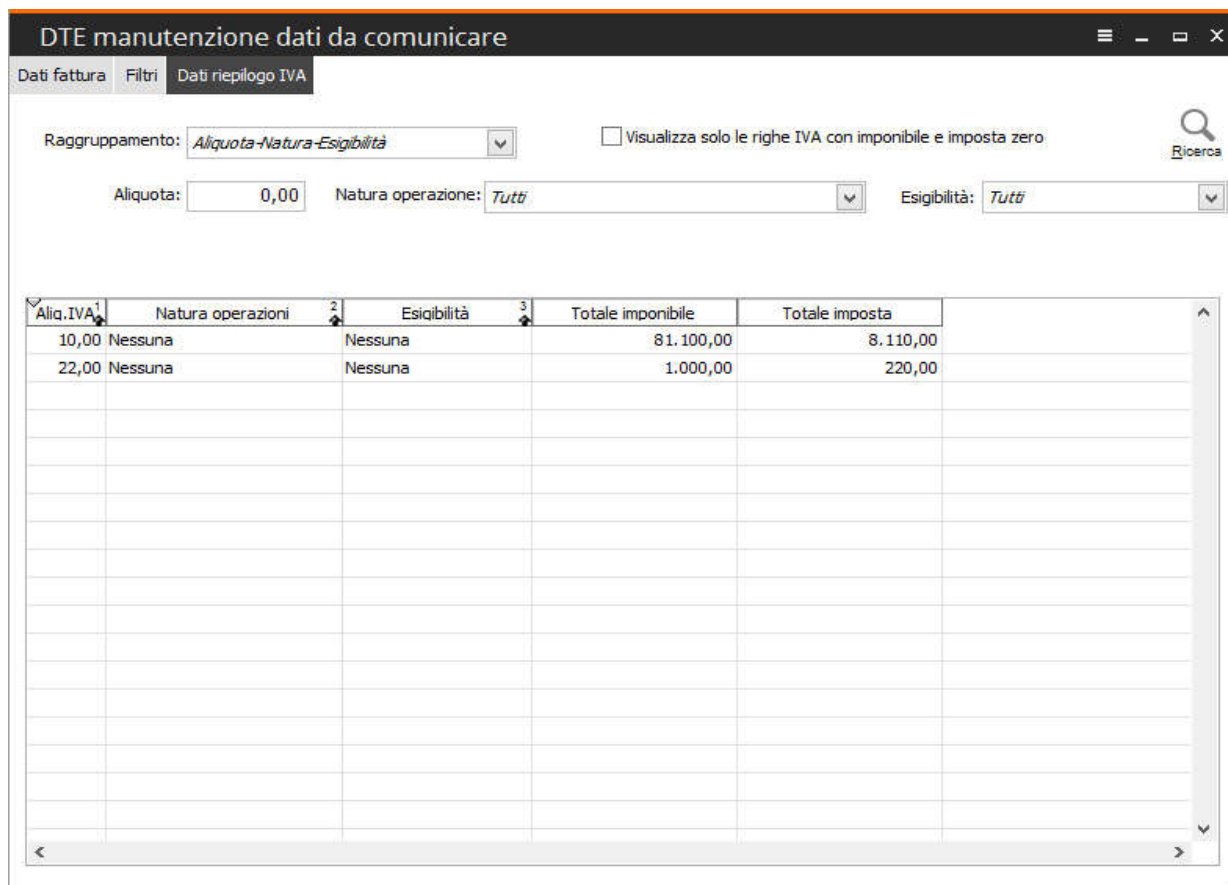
DTE manutenzione dati da comunicare

Dati fattura Filtri Dati riepilogo IVA

Raggruppamento: Aliquota-Natura-Esigibilità

Visualizza solo le righe IVA con imponibile e imposta zero

Ricerca

Aliquota: 0,00 Natura operazione: Tutti Esigibilità: Tutti

| Aliq.IVA 1 | Natura operazioni 2 | Esigibilità 3 | Totale imponibile | Totale imposta |
|---|---|---|---|---|
| 10,00 | Nessuna | Nessuna | 81.100,00 | 8.110,00 |
| 22,00 | Nessuna | Nessuna | 1.000,00 | 220,00 |